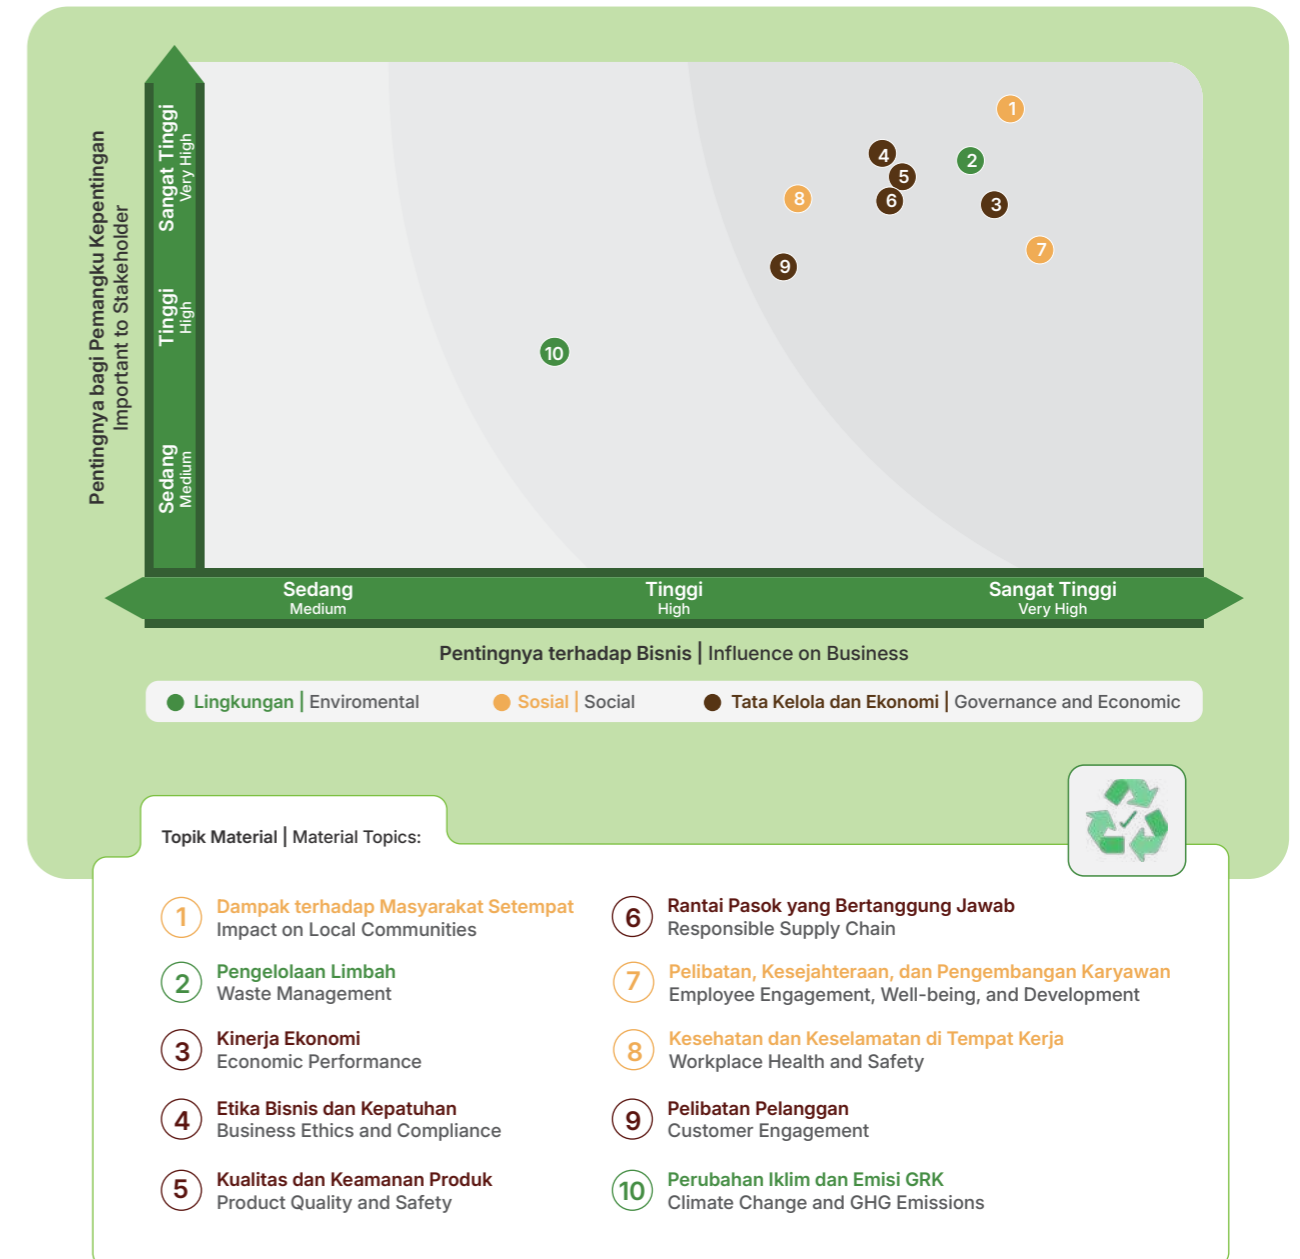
Pentingnya bagi Pemangku Kepentingan
Important to Stakeholder

Sangat Tinggi
Very High

Tinggi
High

Sedang
Medium

1
2
4
5
8
6
3
7
9
10

Sedang
Medium

Tinggi
High

Sangat Tinggi
Very High

Pentingnya terhadap Bisnis | Influence on Business

Lingkungan | Enviromental
Sosial | Social
Tata Kelola dan Ekonomi | Governance and Economic

Topik Material | Material Topics:

1 Dampak terhadap Masyarakat Setempat
Impact on Local Communities

2 Pengelolaan Limbah
Waste Management

3 Kinerja Ekonomi
Economic Performance

4 Etika Bisnis dan Kepatuhan
Business Ethics and Compliance

5 Kualitas dan Keamanan Produk
Product Quality and Safety

6 Rantai Pasok yang Bertanggung Jawab
Responsible Supply Chain

7 Pelibatan, Kesejahteraan, dan Pengembangan Karyawan
Employee Engagement, Well-being, and Development

8 Kesehatan dan Keselamatan di Tempat Kerja
Workplace Health and Safety

9 Pelibatan Pelanggan
Customer Engagement

10 Perubahan Iklim dan Emisi GRK
Climate Change and GHG Emissions